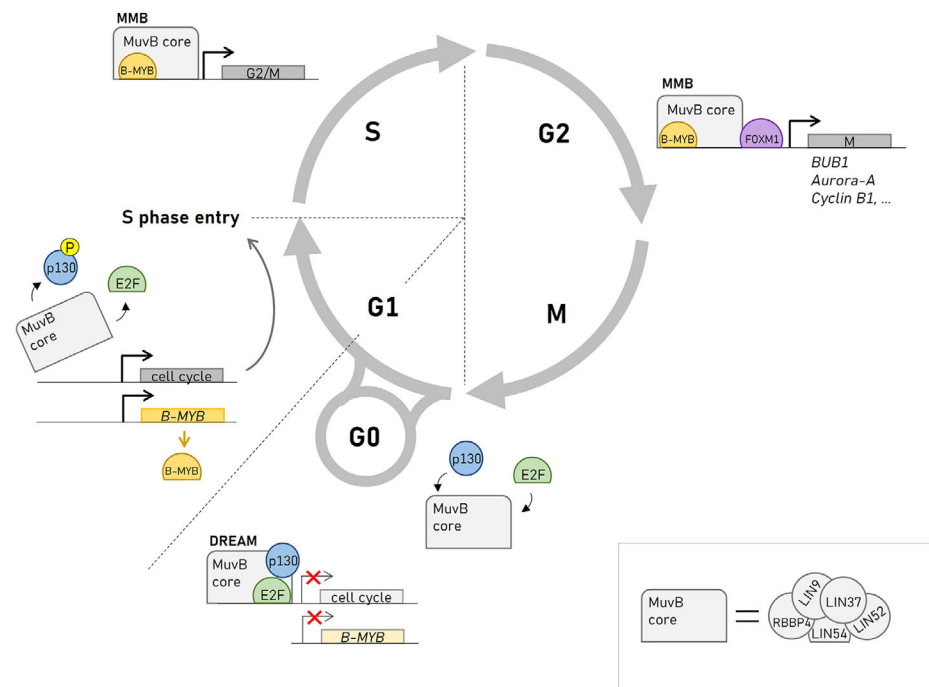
MMB
MuvB core
B-MYB
G2/M

S
G2

MMB
MuvB core
B-MYB
FOXM1
M
BUB1
Aurora-A
Cyclin B1, ...

S phase entry

P
p130
E2F
MuvB core

G1
M

cell cycle
B-MYB
B-MYB

G0

p130
E2F
MuvB core

DREAM
MuvB core
p130
E2F
cell cycle
B-MYB

MuvB core
=
LIN9
LIN37
RBBP4
LIN52
LIN54